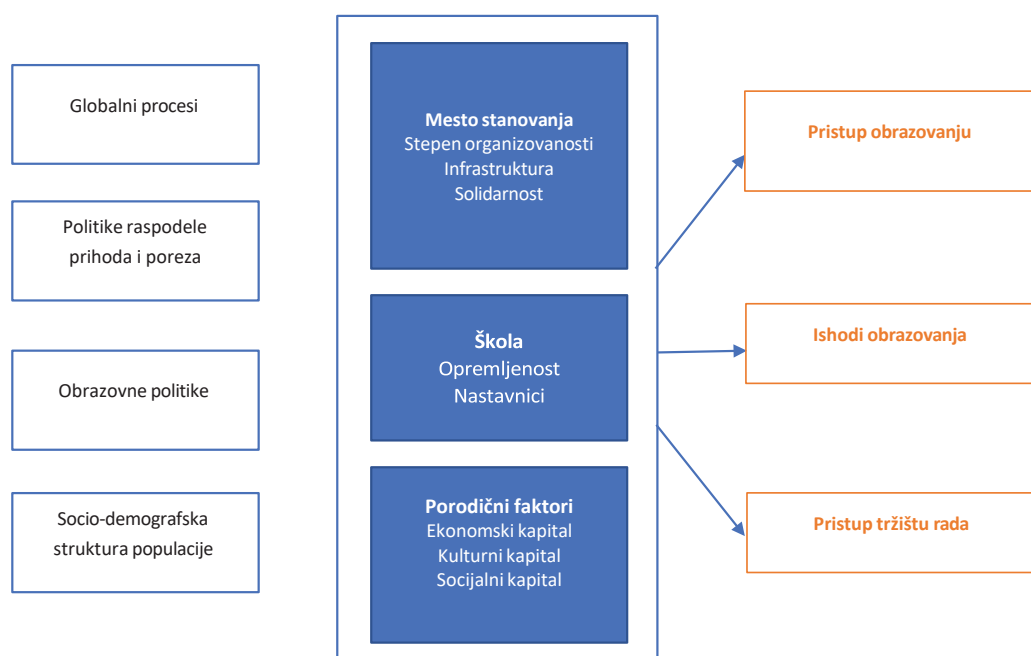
Globalni procesi

Politike raspodele prihoda i poreza

Obrazovne politike

Socio-demografska struktura populacije

Mesto stanovanja
Stepen organizovanosti
Infrastruktura
Solidarnost

Škola
Opremljenost
Nastavnici

Porodični faktori
Ekonomski kapital
Kulturni kapital
Socijalni kapital

Pristup obrazovanju

Ishodi obrazovanja

Pristup tržištu rada